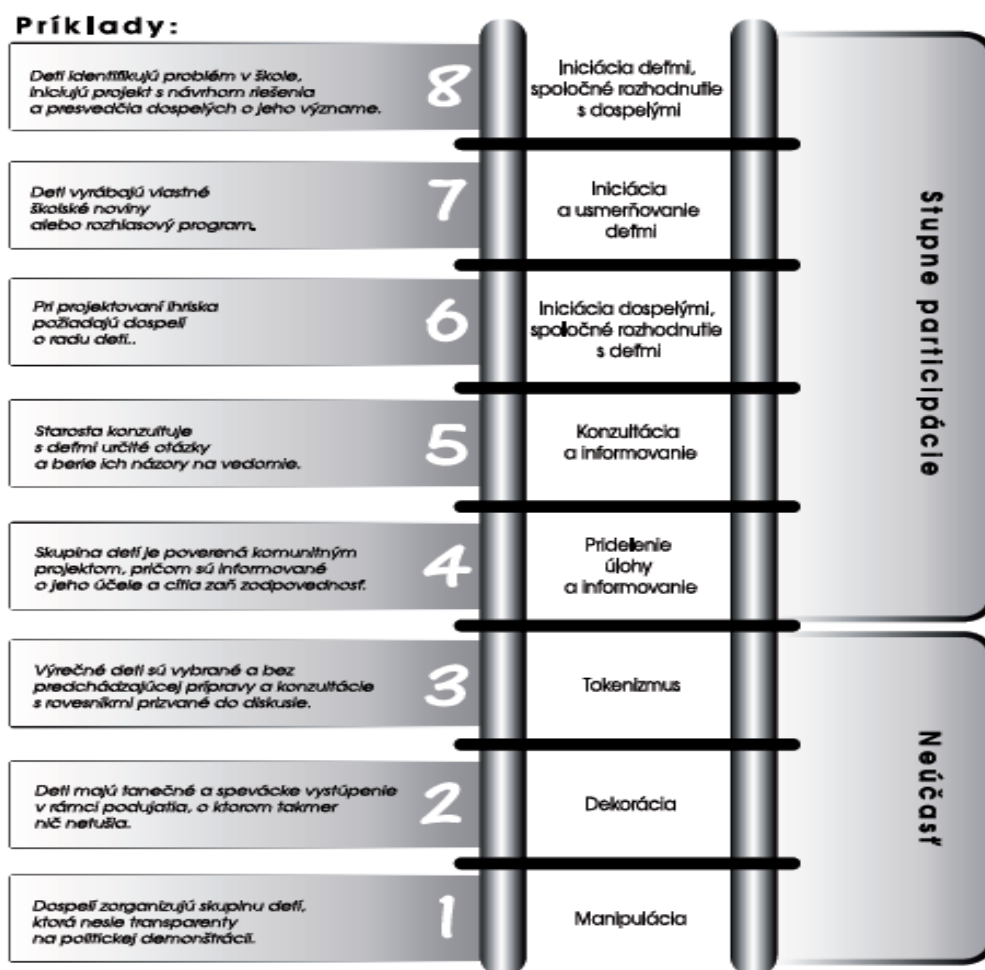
Príklady:

Deti identifikujú problém v škole, iniciujú projekt s návrhom riešenia a presvedčia dospelých o jeho význame.

8

Iniciácia deťmi, spoločné rozhodnutie s dospelými

Deti vyrábajú vlastné školské noviny alebo rozhlasový program.

7

Iniciácia a usmerňovanie deťmi

Pri projektovaní ihriska požiadajú dospelí o radu detí..

6

Iniciácia dospelými, spoločné rozhodnutie s deťmi

Starosta konzultuje s deťmi určité otázky a berie ich názory na vedomie.

5

Konzultácia a informovanie

Skupina detí je poverená komunitným projektom, pričom sú informované o jeho účele a cítia zaň zodpovednosť.

4

Pridelenie úlohy a informovanie

Výrečné deti sú vybrané a bez predchádzajúcej prípravy a konzultácie s rovesníkmi prizvané do diskusie.

3

Tokenizmus

Deti majú tanečné a spevácke vystúpenie v rámci podujatia, o ktorom takmer nič netušia.

2

Dekorácia

Dospelí zorganizujú skupinu detí, ktorá nesie transparenty na politickej demonštrácii.

1

Manipulácia

Stupne participácie

Neúčasť